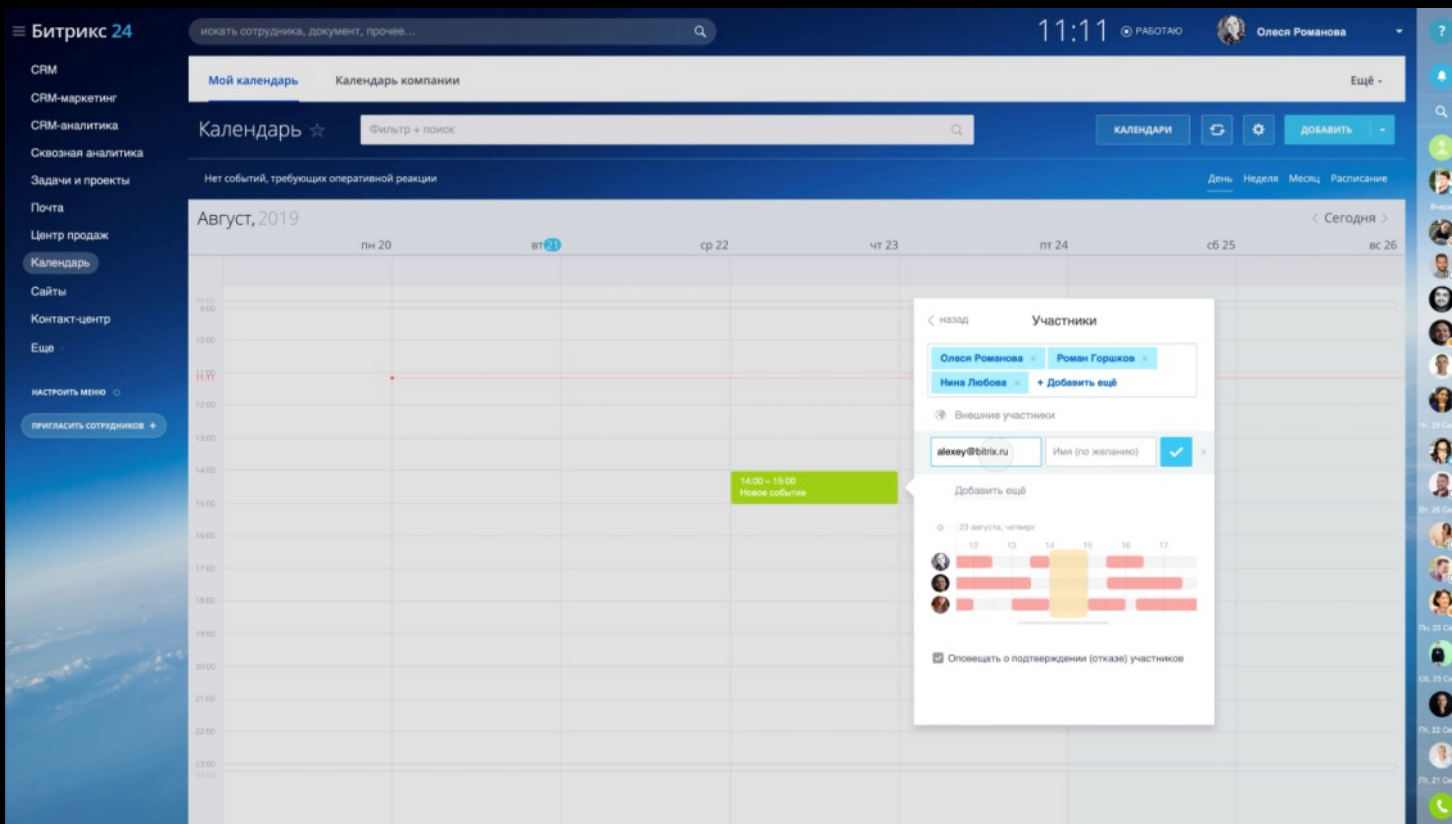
≡ Битрикс 24

искать сотрудника, документ, прочее...

11:11 РАБОТАЮ

Олеся Романова

CRM
CRM-маркетинг
CRM-аналитика
Сквозная аналитика
Задачи и проекты
Почта
Центр продаж
Календарь
Сайты
Контакт-центр
Еще

НАСТРОИТЬ МЕНЮ

ПРИГЛАСИТЬ СОТРУДНИКОВ +

Мой календарь
Календарь компании
Ещё

Календарь ☆
Фильтр + поиск
КАЛЕНДАРИ
ДОБАВИТЬ

Нет событий, требующих оперативной реакции

День Неделя Месяц Расписание

Август, 2019
< Сегодня >

пн 20 вт 21 ср 22 чт 23 пт 24 сб 25 вс 26

00:00
9:00
10:00
11:11
12:00
13:00
14:00
15:00
16:00
17:00
18:00
19:00
20:00
21:00
22:00
23:00
24:00

14:00 – 15:00
Новое событие

< назад
Участники

Олеся Романова ×
Роман Горшков ×
Нина Любова ×
+ Добавить ещё

Внешние участники

alexey@bitrix.ru
Имя (по желанию)

Добавить ещё

23 августа, четверг
12 13 14 15 16 17

Оповещать о подтверждении (отказе) участников